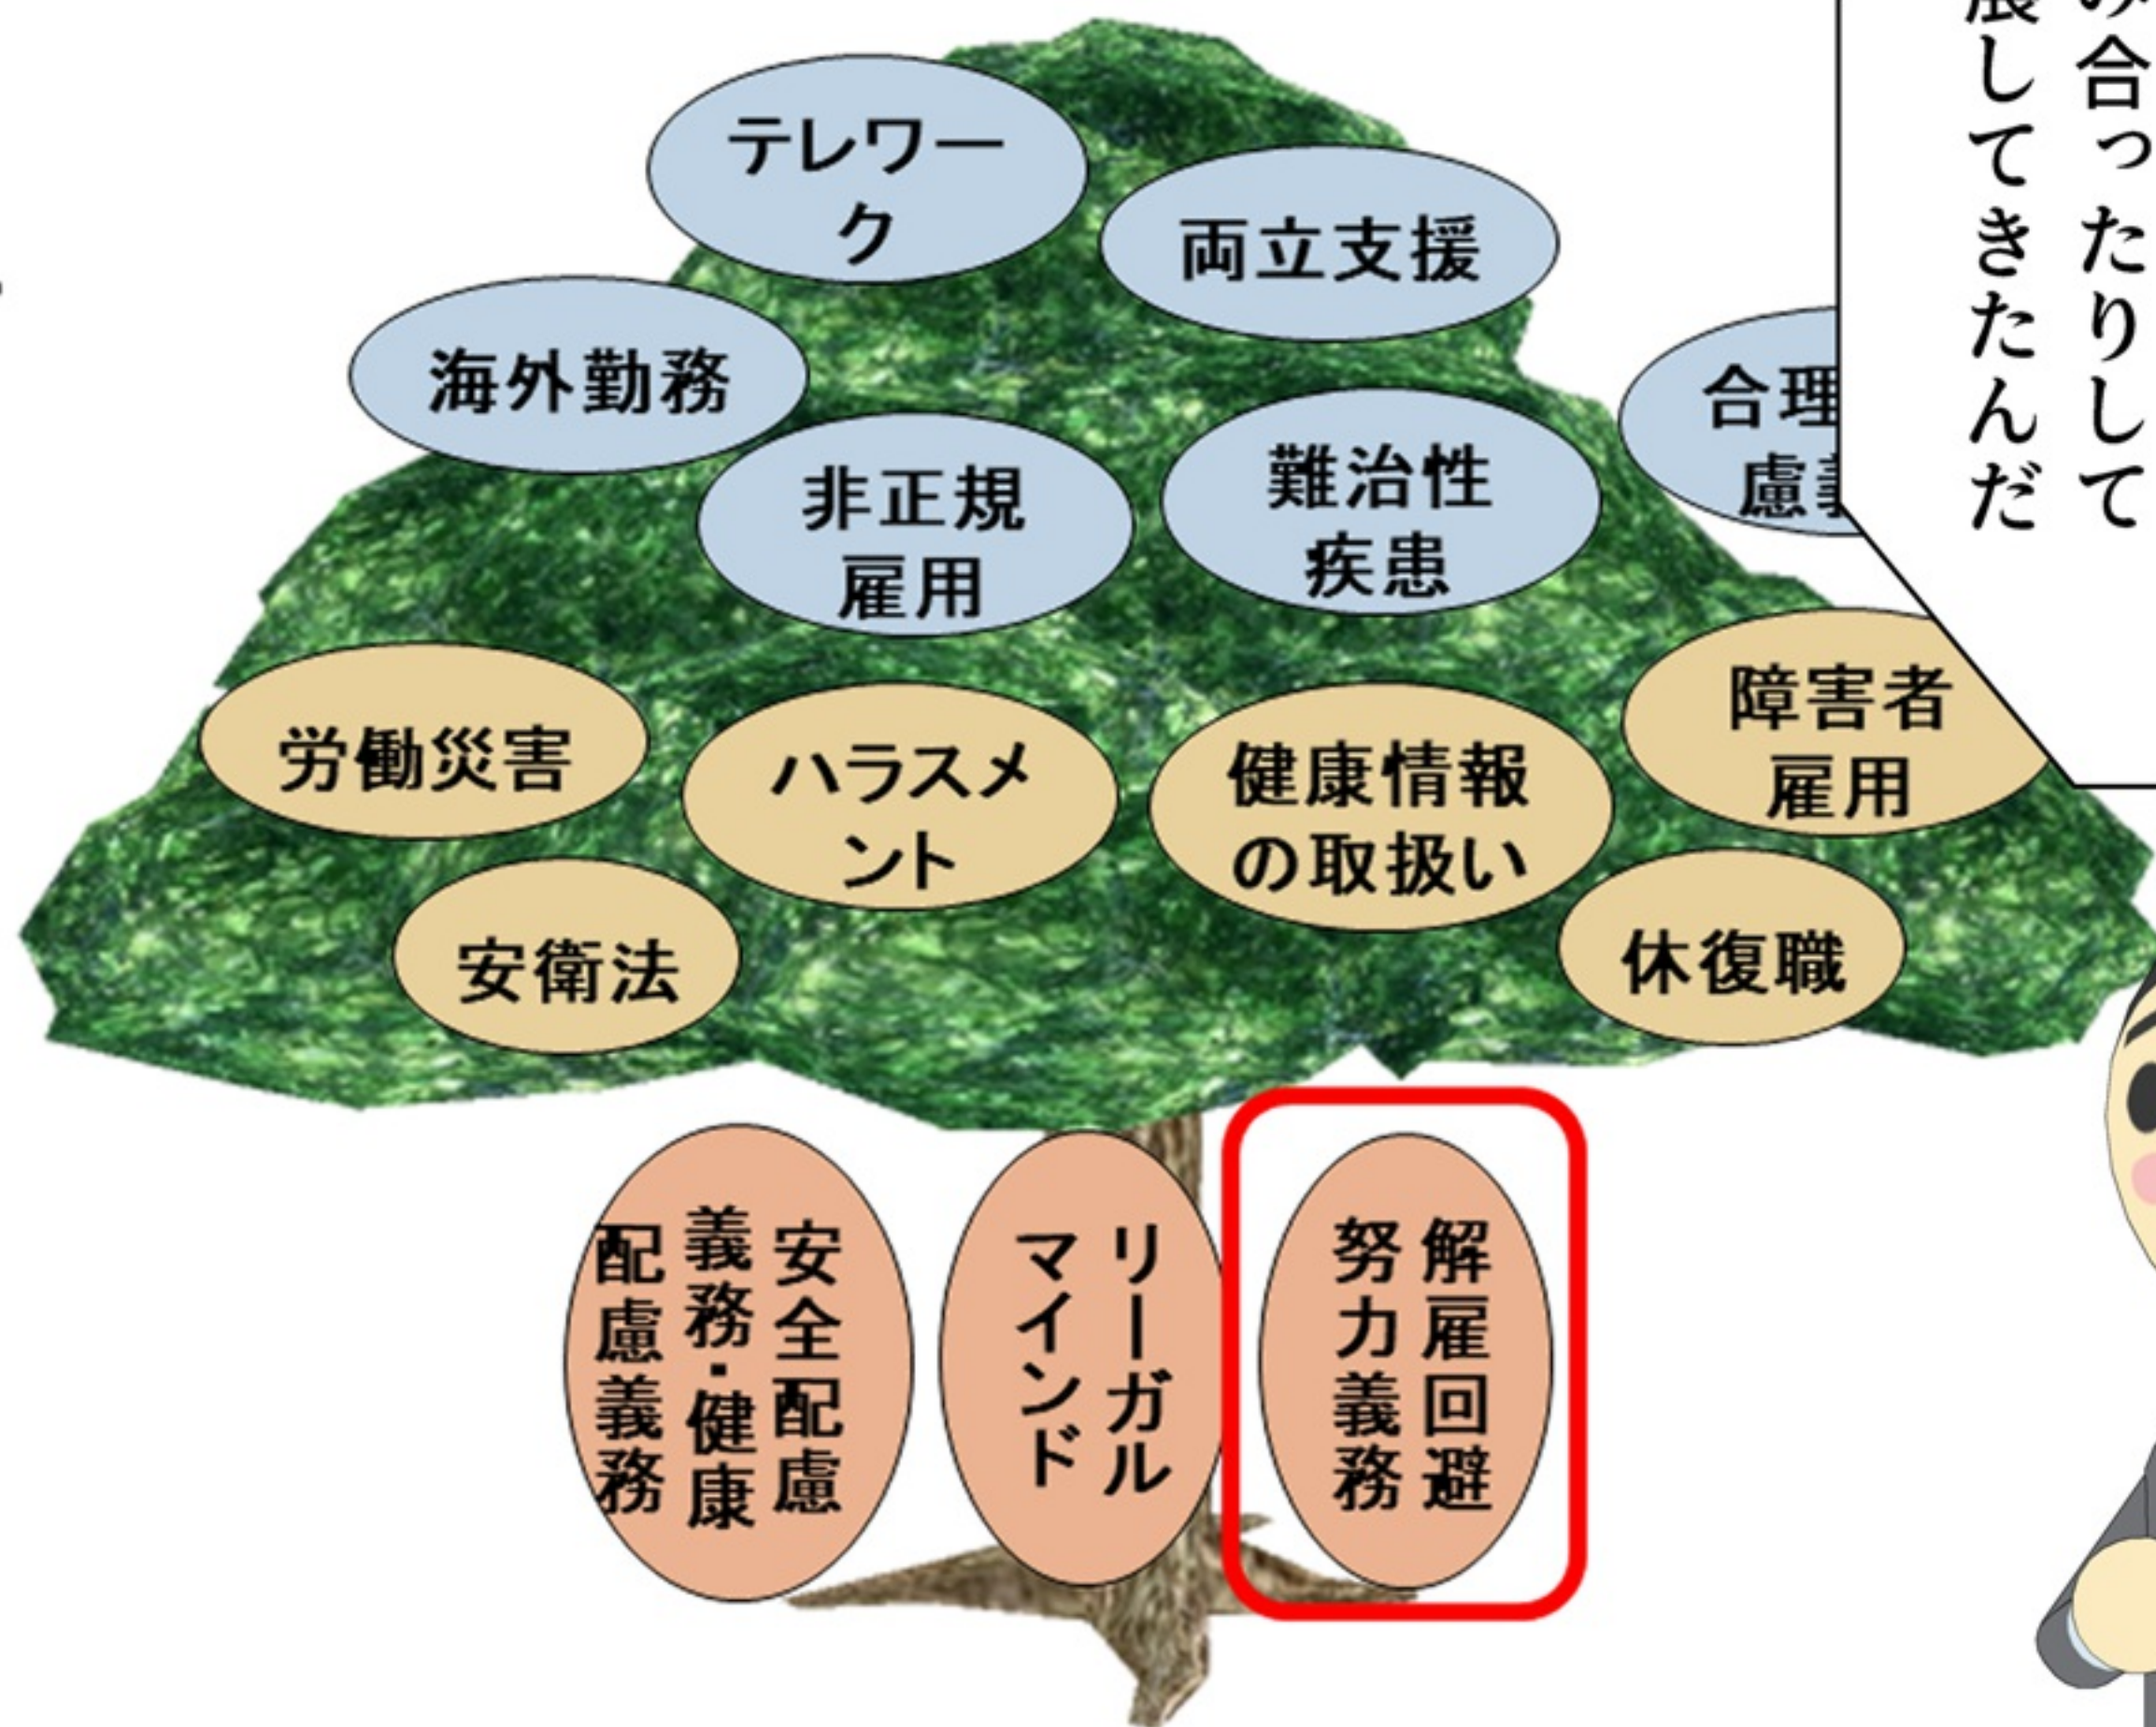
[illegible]合ったりして
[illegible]展してきたんだ

テレワーク

両立支援

海外勤務

合理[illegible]
慮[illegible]

非正規雇用

難治性疾患

労働災害

ハラスメント

健康情報の取扱い

障害者雇用

安衛法

休復職

安全配慮義務・健康配慮義務

リーガルマインド

解雇回避努力義務